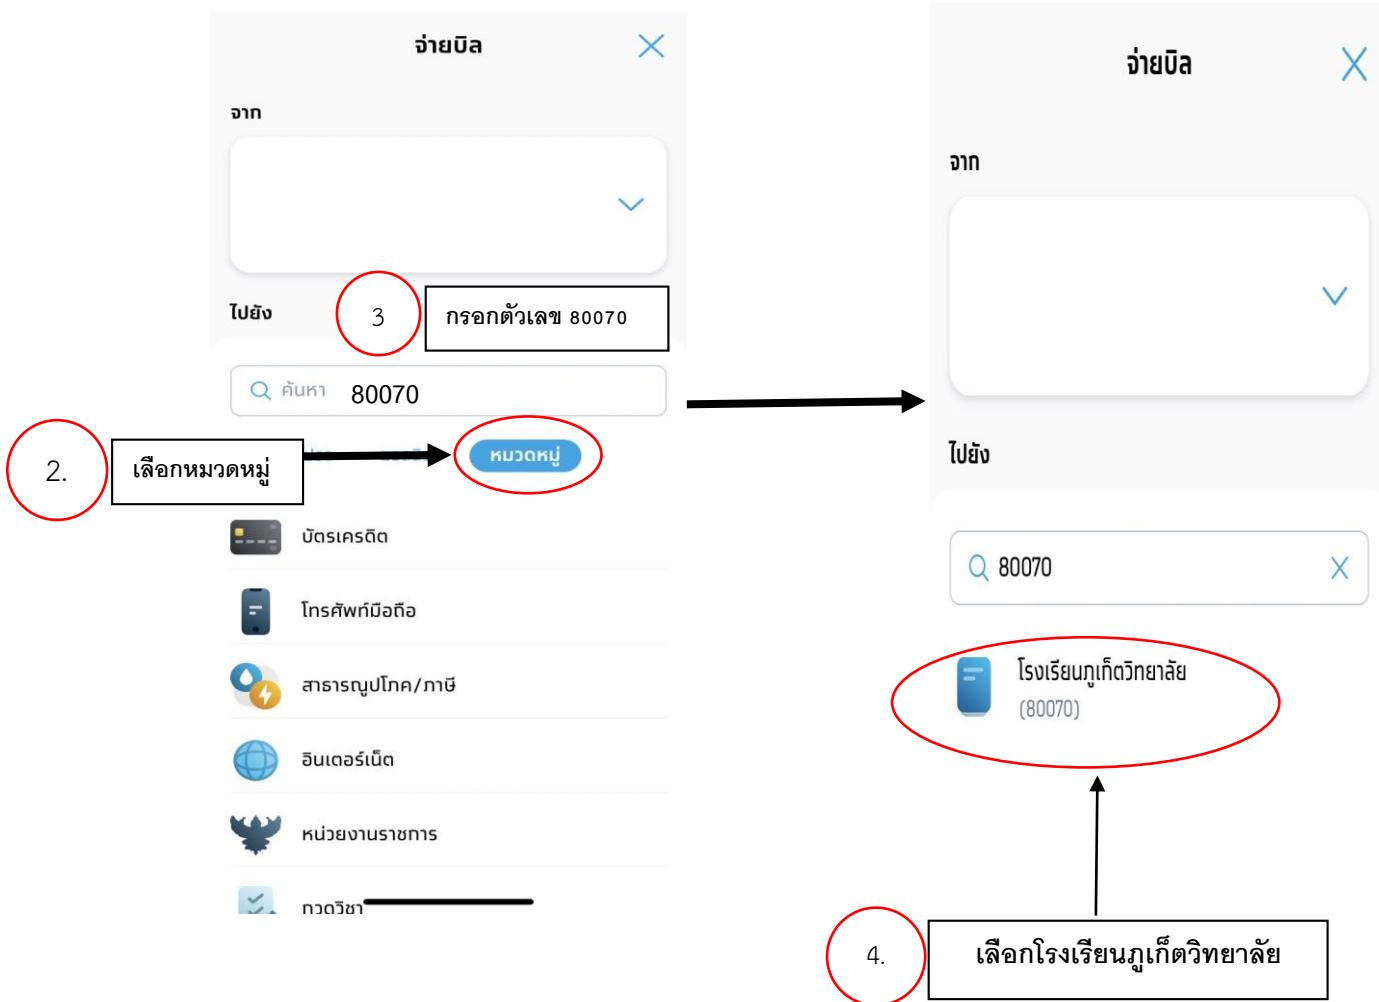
จ่ายบิล

จาก

ไปยัง

3

กรอกตัวเลข 80070

ค้นหา 80070

2.

เลือกหมวดหมู่

หมวดหมู่

บัตรเครดิต

โทรศัพท์มือถือ

สาธารณูปโภค/ภาษี

อินเตอร์เน็ต

หน่วยงานราชการ

กวดวิชา

จ่ายบิล

จาก

ไปยัง

80070

โรงเรียนภูเก็ตวิทยาลัย
(80070)

4.

เลือกโรงเรียนภูเก็ตวิทยาลัย